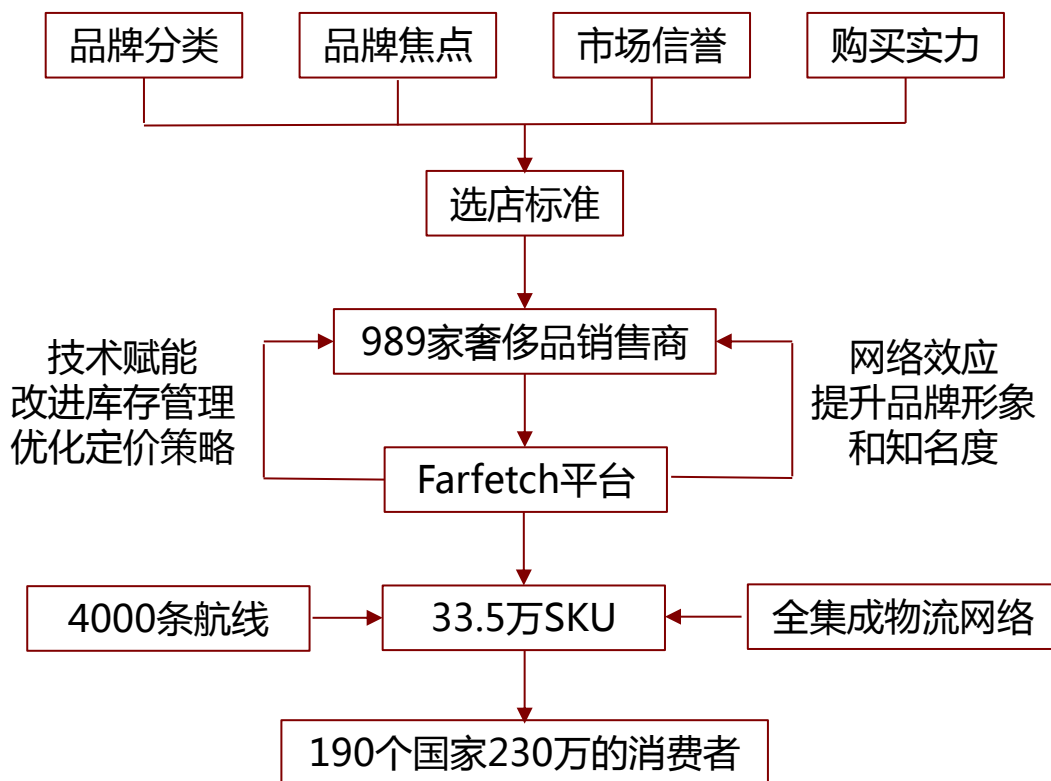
品牌分类

品牌焦点

市场信誉

购买实力

选店标准

989家奢侈品销售商

技术赋能
改进库存管理
优化定价策略

网络效应
提升品牌形象
和知名度

Farfetch平台

4000条航线

33.5万SKU

全集成物流网络

190个国家230万的消费者